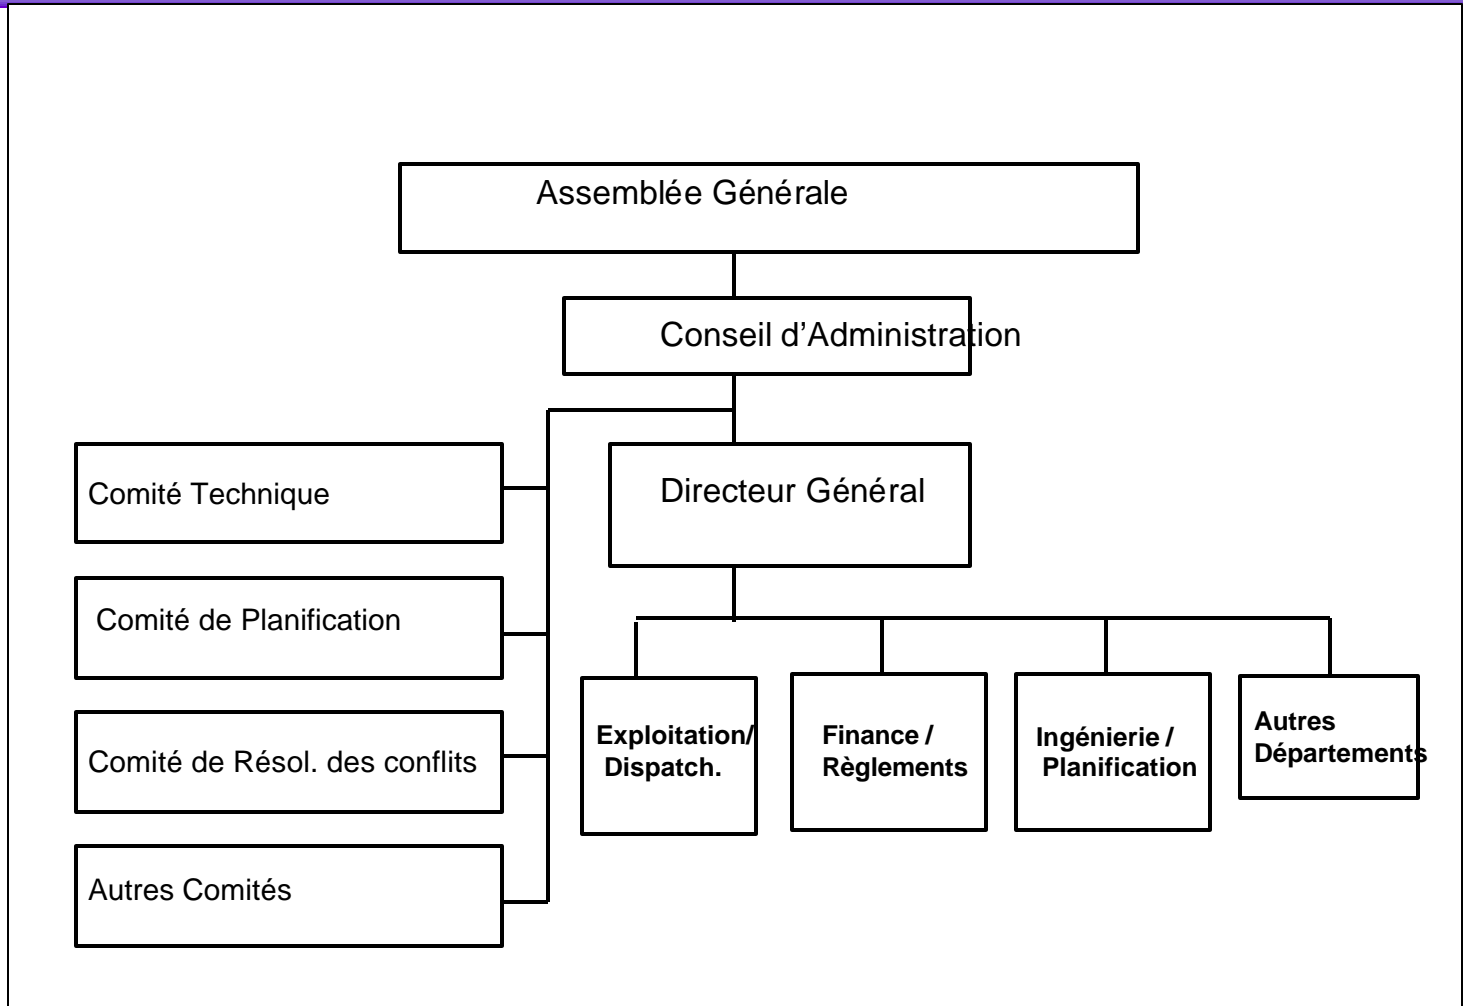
Assemblée Générale

Conseil d'Administration

Comité Technique

Comité de Planification

Comité de Résol. des conflits

Autres Comités

Directeur Général

Exploitation/ Dispatch.

Finance / Règlements

Ingénierie / Planification

Autres Départements